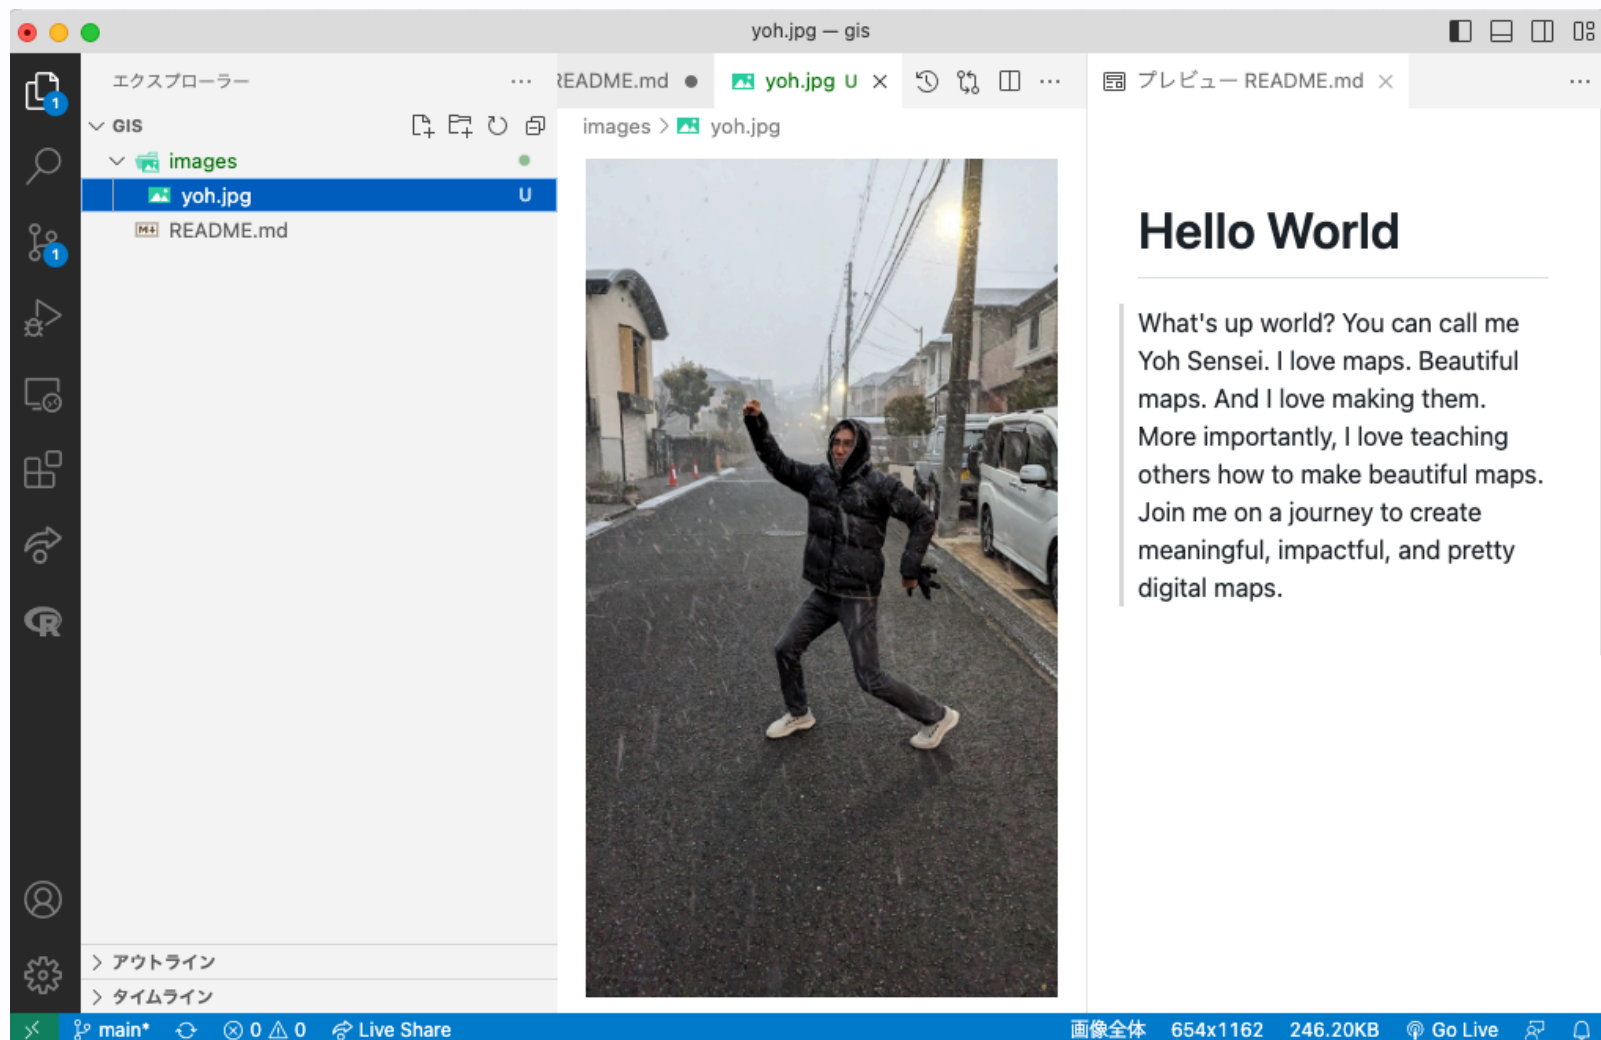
yoh.jpg — gis

エクスプローラー ···

GIS

images

yoh.jpg U

README.md

README.md ● yoh.jpg U ×

images > yoh.jpg

プレビュー README.md ×

Hello World

What's up world? You can call me Yoh Sensei. I love maps. Beautiful maps. And I love making them. More importantly, I love teaching others how to make beautiful maps. Join me on a journey to create meaningful, impactful, and pretty digital maps.

> アウトライン

> タイムライン

main* ⊗ 0 ⚠ 0 Live Share 画像全体 654x1162 246.20KB Go Live